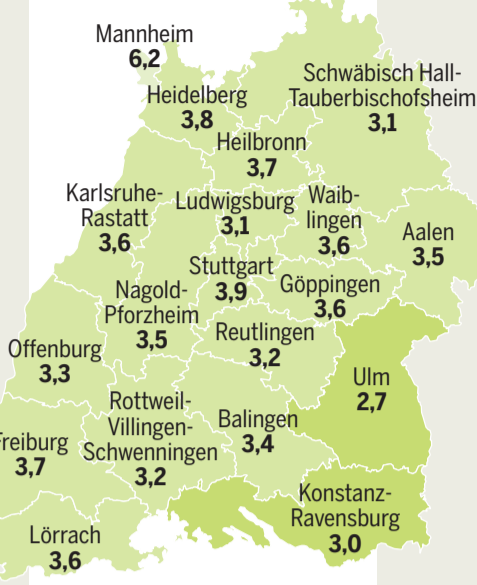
Mannheim
6,2

Heidelberg
3,8

Schwäbisch Hall-Tauberbischofsheim
3,1

Heilbronn
3,7

Karlsruhe-Rastatt
3,6

Ludwigsburg
3,1

Waiblingen
3,6

Aalen
3,5

Stuttgart
3,9

Nagold-Pforzheim
3,5

Göppingen
3,6

Offenburg
3,3

Reutlingen
3,2

Ulm
2,7

Rottweil-Villingen-Schwenningen
3,2

Balingen
3,4

Freiburg
3,7

Konstanz-Ravensburg
3,0

Lörrach
3,6